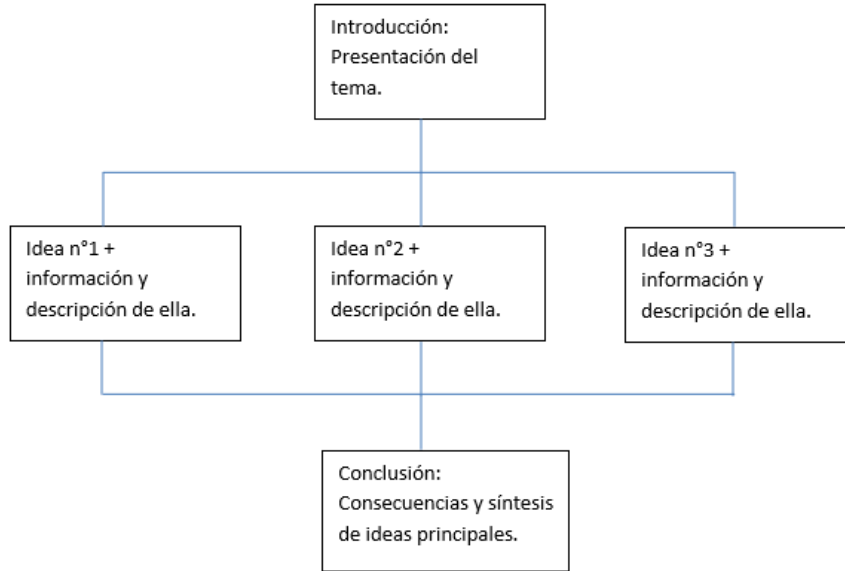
Introducción: Presentación del tema.

Idea n°1 + información y descripción de ella.

Idea n°2 + información y descripción de ella.

Idea n°3 + información y descripción de ella.

Conclusión: Consecuencias y síntesis de ideas principales.